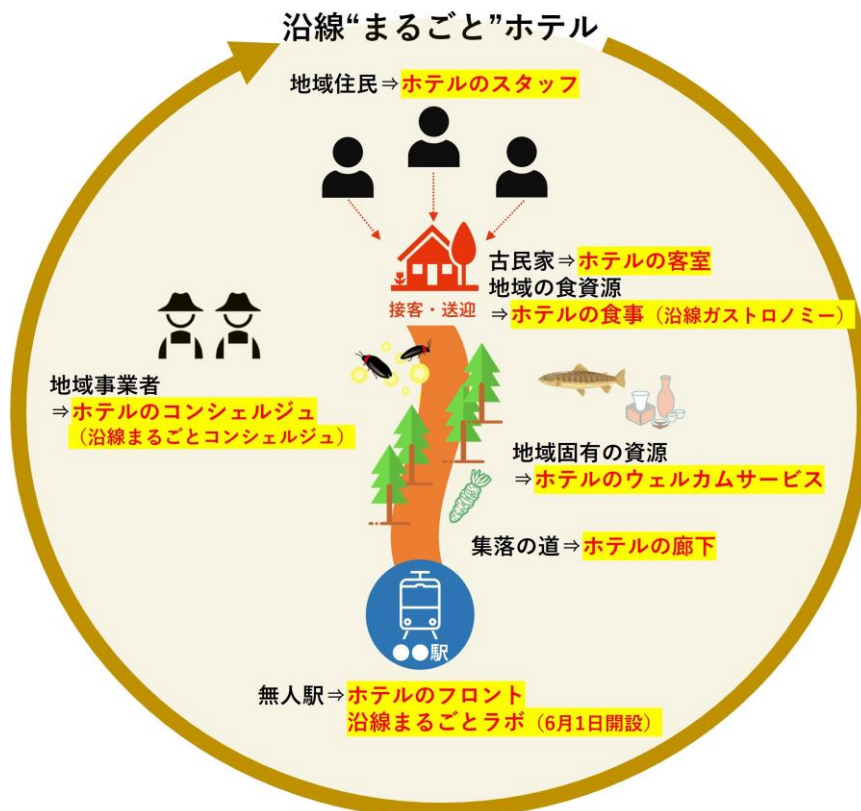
沿線“まるごと”ホテル

地域住民⇒ホテルのスタッフ

古民家⇒ホテルの客室
地域の食資源
⇒ホテルの食事（沿線ガストロノミー）

接客・送迎

地域事業者
⇒ホテルのコンシェルジュ
（沿線まるごとコンシェルジュ）

地域固有の資源
⇒ホテルのウェルカムサービス

集落の道⇒ホテルの廊下

●●駅

無人駅⇒ホテルのフロント
沿線まるごとラボ（6月1日開設）